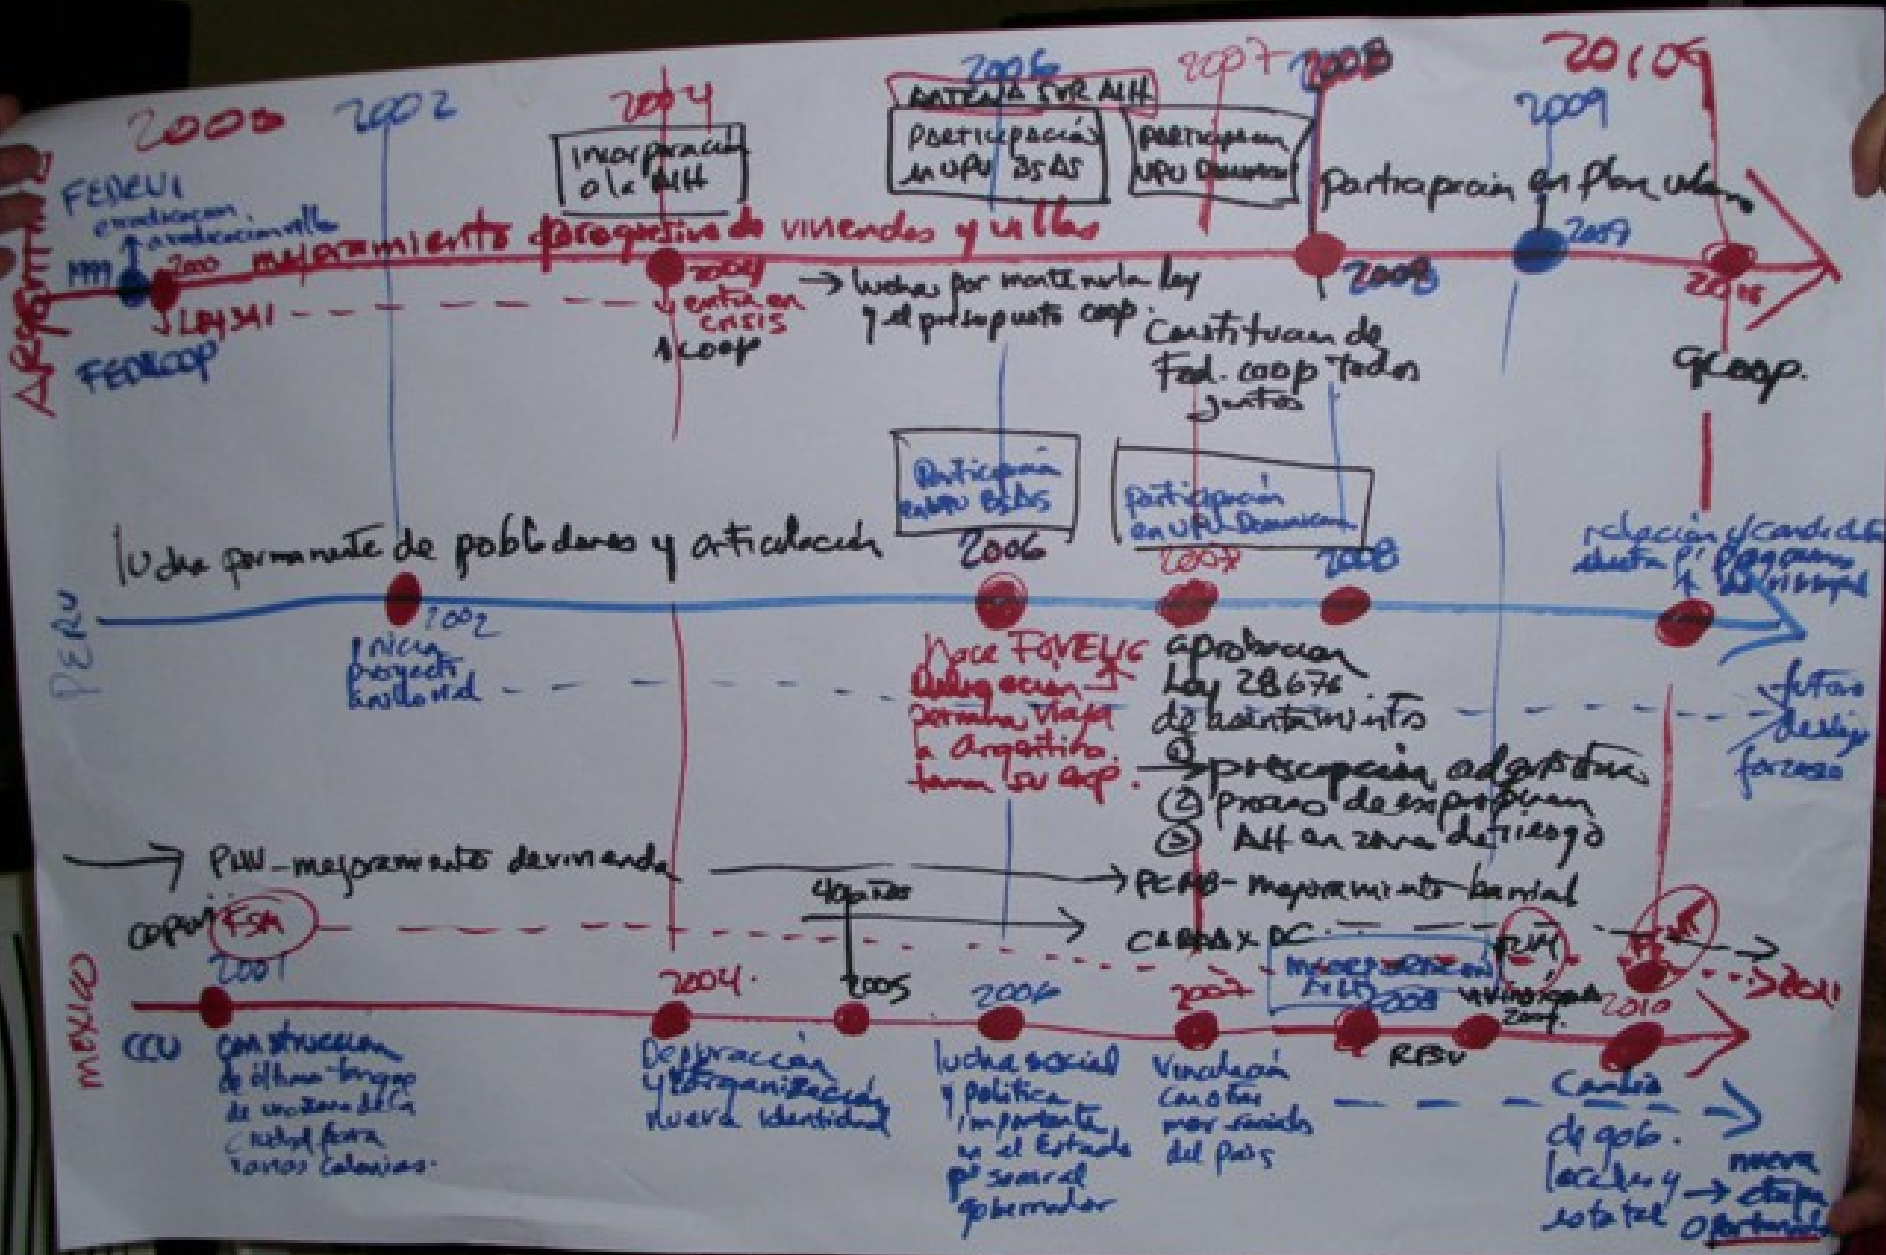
ARGENTINA

2000 2002 2004 2006 2007 2008 2010 2009

RED SUR AH

Incorporación a la AH

Participación en UPU 25 AS

Participación UPU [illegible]

Participación en Plan urbano

FEDEVI erradicación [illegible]

mejoramiento progresivo de viviendas y villas

1999 2000 2004 2008 2009 2010

L 24341

FEDECOOP

entra en crisis 1 coop

→ luchas por mantener la ley y el presupuesto coop.

Constitución de Fed. coop todos juntos

9 coop.

PERU

Participación en UPU 25 AS

Participación en UPU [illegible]

lucha permanente de pobladores y articulación

2006 2007 2008

2002

Inicia proyecto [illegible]

Nace FOVEVIC Delegación permanente viaja a Argentina toma su exp.

aprobación Ley 28676 de asentamientos
① prescripción adquisitiva
② proceso de expropiación
③ AH en zona de riesgo

relación y candidato electo p/ programa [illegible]

futuro desalojo forzoso

→ PUV - mejoramiento de vivienda

→ PCMB - mejoramiento barrial

400 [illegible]

COPEVI FSM

CABAS x DC

MEXICO

2001 2004. 2005 2006 2007 2008 2009 2010 2011

Incorporación AH

RUM

Vivienda 2009.

CCU

construcción de ultimo tramo de una zona de la ciudad para varias colonias.

Depuración y reorganización nueva identidad

lucha social y política importante en el Estado p/ sacar al gobernador

Vinculación con otros movimientos sociales del país

RESV

Cambio de gob. local y estatal

→ nueva etapa oportunidad